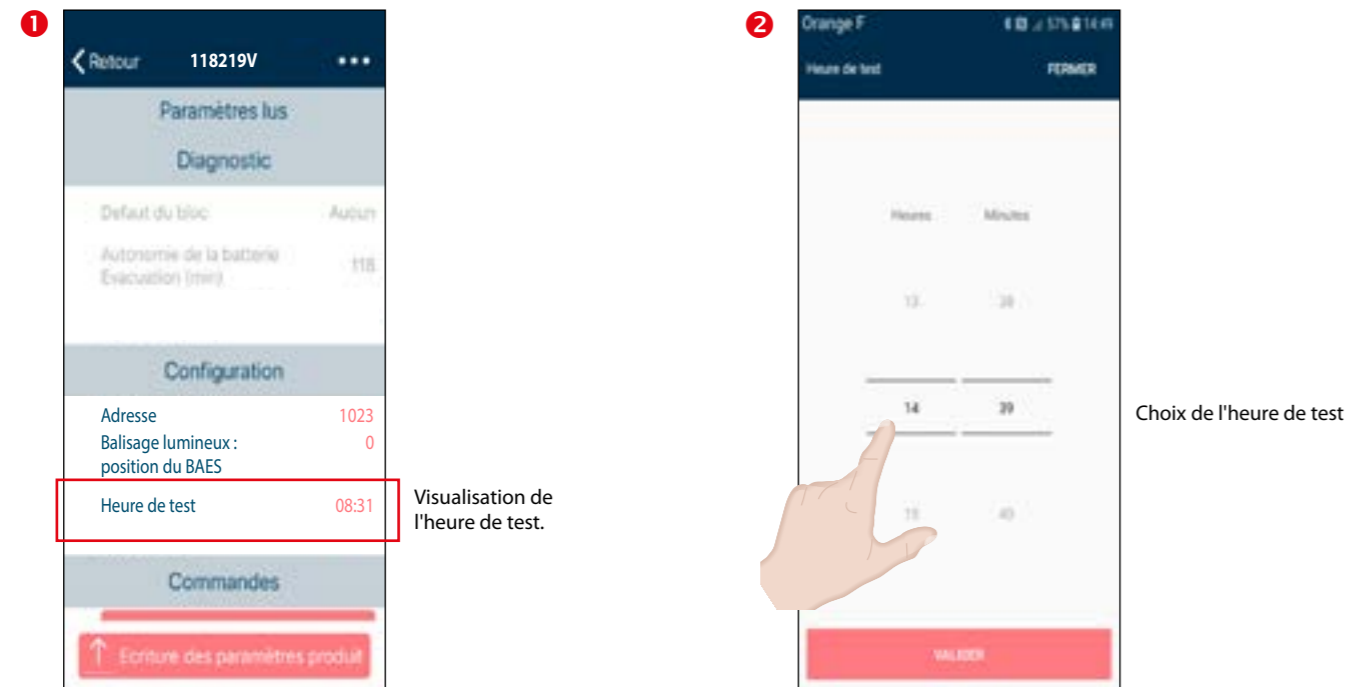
❶

Retour 118219V •••

Paramètres lus

Diagnostic

Defaut du bloc Aucun

Autonomie de la batterie Evacuation (min) 118

Configuration

Adresse 1023

Balisage lumineux : position du BAES 0

Heure de test 08:31

Visualisation de l'heure de test.

Commandes

Ecriture des paramètres produit

❷

Orange F 57% 14:49

Heure de test FERMER

Heures Minutes

13 38

14 39

15 40

Choix de l'heure de test

VALIDER